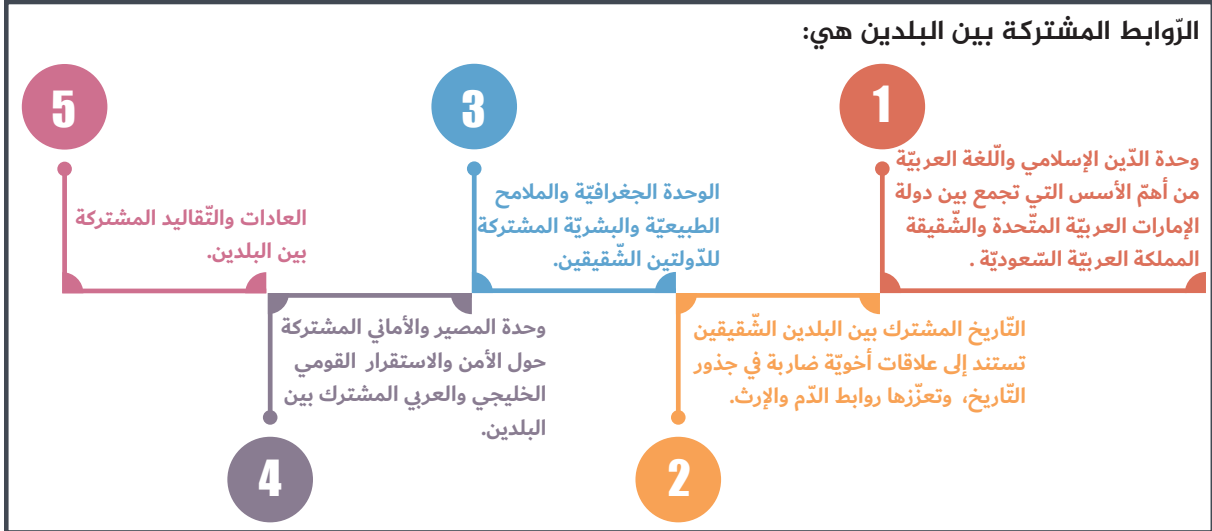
الرّوابط المشتركة بين البلدين هي:

1

وحدة الدّين الإسلامي واللّغة العربيّة من أهمّ الأسس التي تجمع بين دولة الإمارات العربيّة المتّحدة والشّقيقة المملكة العربيّة السّعوديّة .

2

التّاريخ المشترك بين البلدين الشّقيقين تستند إلى علاقات أخويّة ضاربة في جذور التّاريخ، وتعزّزها روابط الدّم والإرث.

3

الوحدة الجغرافيّة والملامح الطبيعيّة والبشريّة المشتركة للدّولتين الشّقيقين.

4

وحدة المصير والأماني المشتركة حول الأمن والاستقرار القومي الخليجي والعربي المشترك بين البلدين.

5

العادات والتّقاليد المشتركة بين البلدين.